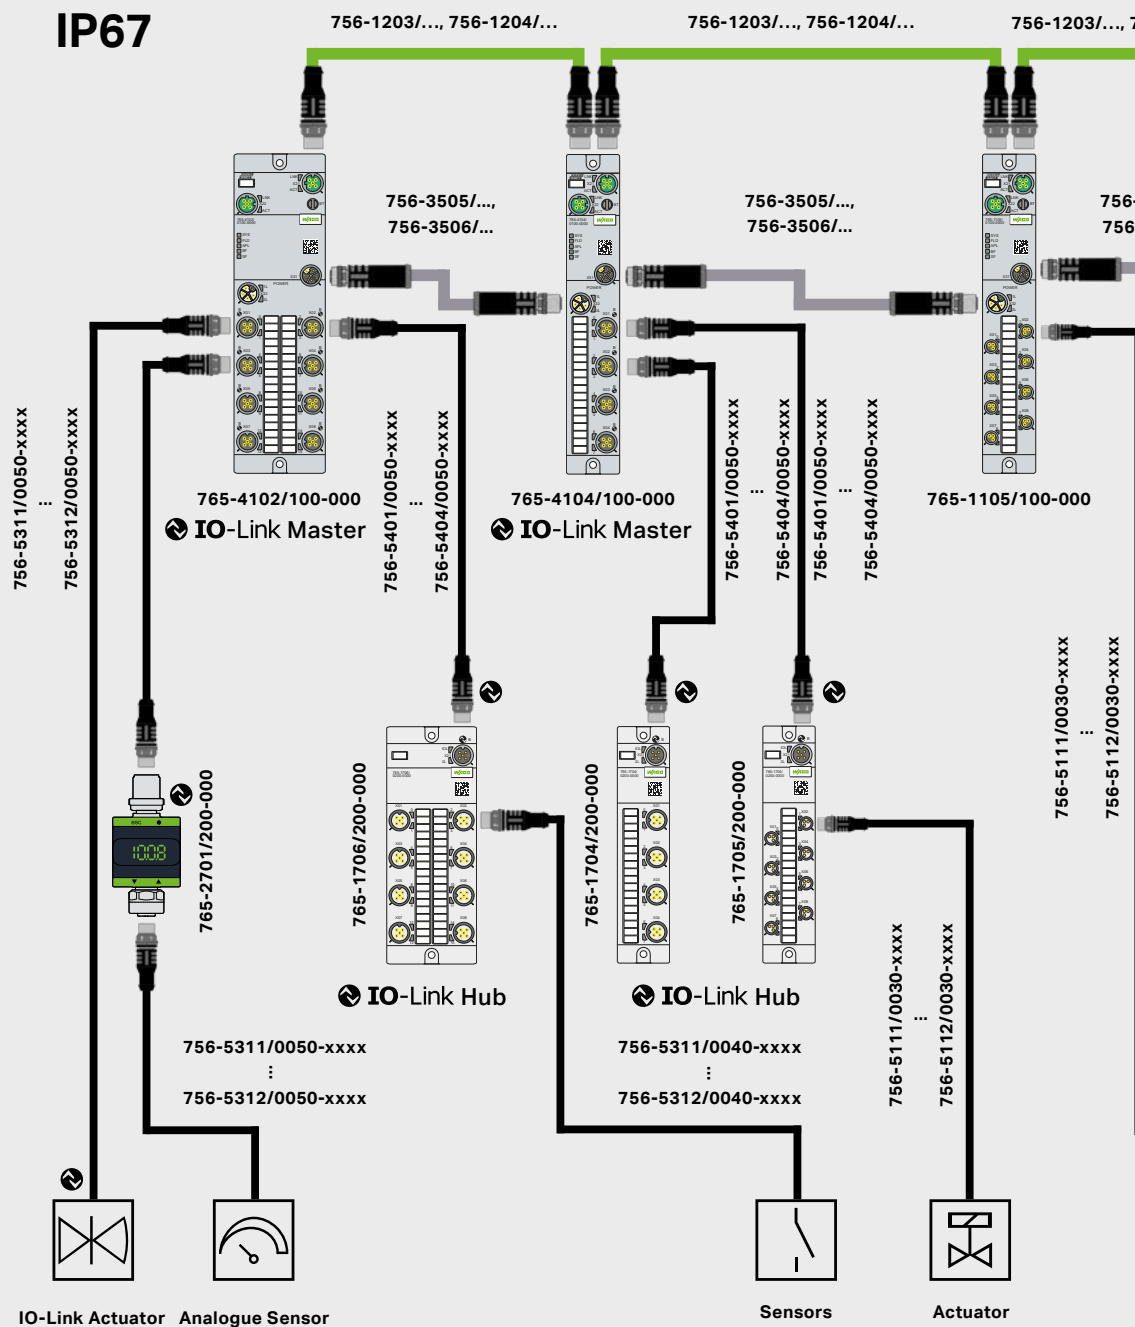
IP67

756-1203/..., 756-1204/...

756-1203/..., 756-1204/...

756-1203/..., 7

756-3505/...,
756-3506/...

756-3505/...,
756-3506/...

756-
756

756-5311/0050-xxxx
...
756-5312/0050-xxxx

765-4102/100-000
IO-Link Master

756-5401/0050-xxxx
...
756-5404/0050-xxxx

765-4104/100-000
IO-Link Master

756-5401/0050-xxxx
...
756-5404/0050-xxxx

756-5401/0050-xxxx
...
756-5404/0050-xxxx

765-1105/100-000

756-5111/0030-xxxx
...
756-5112/0030-xxxx

1008

765-2701/200-000

765-1706/200-000

765-1704/200-000

765-1705/200-000

IO-Link Hub

IO-Link Hub

756-5311/0050-xxxx
⋮
756-5312/0050-xxxx

756-5311/0040-xxxx
⋮
756-5312/0040-xxxx

756-5111/0030-xxxx
...
756-5112/0030-xxxx

IO-Link Actuator

Analogue Sensor

Sensors

Actuator